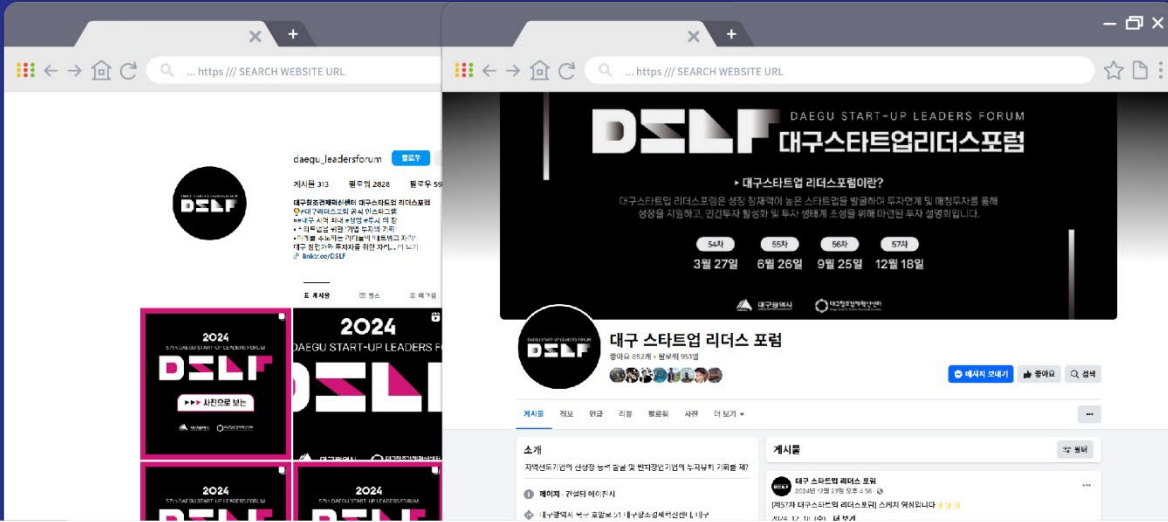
... https /// SEARCH WEBSITE URL

daegu_leadersforum 팔로우
게시물 313 팔로워 2828 팔로우 59

대구창조경제혁신센터 대구스타트업 리더스포럼
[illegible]

linktr.ee/DSLF

게시물 릴스 태그됨

2024
DSLF
▶▶▶ 사진으로 보는

2024
DAEGU START-UP LEADERS FORUM

... https /// SEARCH WEBSITE URL

DSLF
DAEGU START-UP LEADERS FORUM
대구스타트업리더스포럼

▸ 대구스타트업 리더스포럼이란?
대구스타트업 리더스포럼은 성장 잠재력이 높은 스타트업을 발굴하여 투자연계 및 매칭투자를 통해 성장을 지원하고, 민간투자 활성화 및 투자 생태계 조성을 위해 마련된 투자 설명회입니다.

54차 3월 27일
55차 6월 26일
56차 9월 25일
57차 12월 18일

대구광역시 대구창조경제혁신센터

대구 스타트업 리더스 포럼
좋아요 852개 • 팔로워 951명

메시지 보내기 좋아요 검색

게시물 정보 언급 리뷰 팔로워 사진 더 보기 ▾

소개
지역선도기업의 선성장 능력 발굴 및 벤처캐피털의 투자유치 기회를 제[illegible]

페이지 · 컨설턴 에이전시
대구광역시 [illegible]

게시물 필터

대구 스타트업 리더스 포럼
2024년 12월 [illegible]
[제57차 대구스타트업 리더스포럼] 스케치 영상입니다